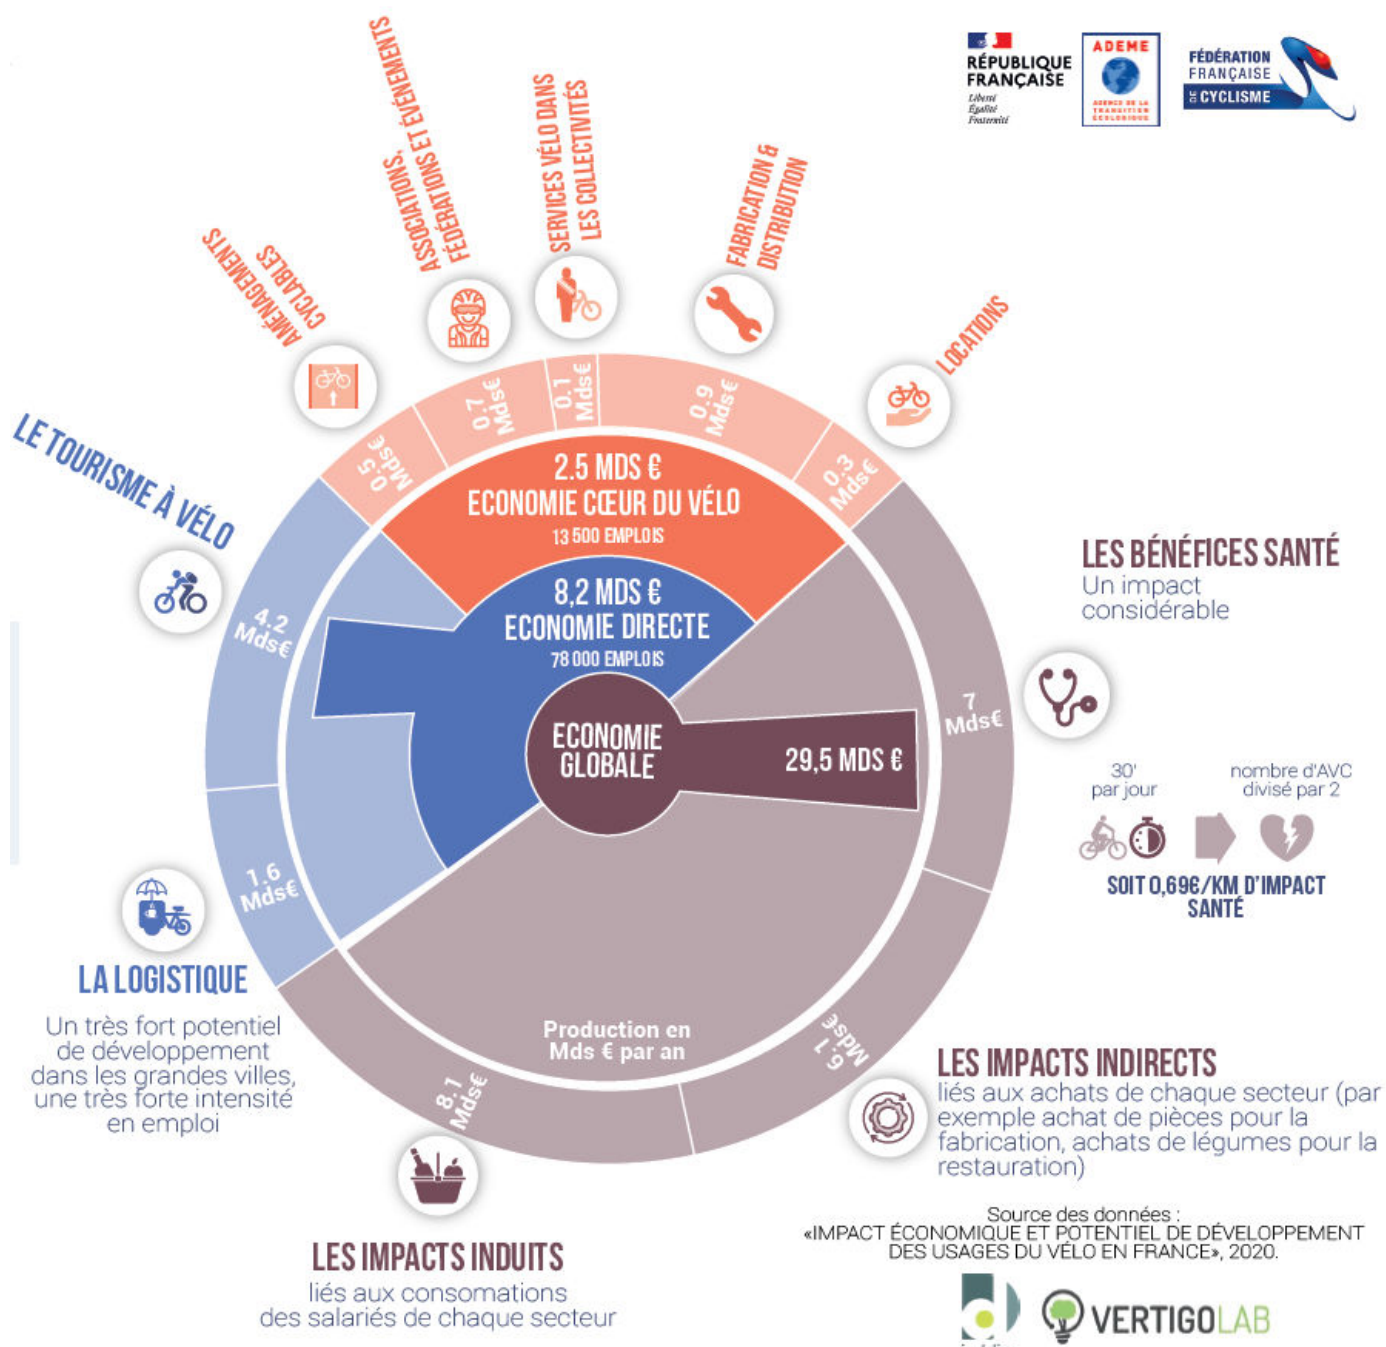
RÉPUBLIQUE FRANÇAISE
Liberté Égalité Fraternité

ADEME
AGENCE DE LA TRANSITION ÉCOLOGIQUE

FÉDÉRATION FRANÇAISE DE CYCLISME

AMÉNAGEMENTS CYCLABLES

ASSOCIATIONS, FÉDÉRATIONS ET ÉVÉNEMENTS

SERVICES VÉLO DANS LES COLLECTIVITÉS

FABRICATION & DISTRIBUTION

LOCATIONS

LE TOURISME À VÉLO

0.5 Mds€

0.7 Mds€

0.1 Mds€

0.9 Mds€

0.3 Mds€

2.5 MDS €
ECONOMIE CŒUR DU VÉLO
13 500 EMPLOIS

8,2 MDS €
ECONOMIE DIRECTE
78 000 EMPLOIS

ECONOMIE GLOBALE

29,5 MDS €

4.2 Mds€

1.6 Mds€

7 Mds€

6.1 Mds€

8.1 Mds€

Production en Mds € par an

LES BÉNÉFICES SANTÉ
Un impact considérable

30' par jour

nombre d'AVC divisé par 2

SOIT 0,69€/KM D'IMPACT SANTÉ

LA LOGISTIQUE
Un très fort potentiel de développement dans les grandes villes, une très forte intensité en emploi

LES IMPACTS INDIRECTS
liés aux achats de chaque secteur (par exemple achat de pièces pour la fabrication, achats de légumes pour la restauration)

LES IMPACTS INDUITS
liés aux consomations des salariés de chaque secteur

Source des données :
«IMPACT ÉCONOMIQUE ET POTENTIEL DE DÉVELOPPEMENT DES USAGES DU VÉLO EN FRANCE», 2020.

VERTIGOLAB